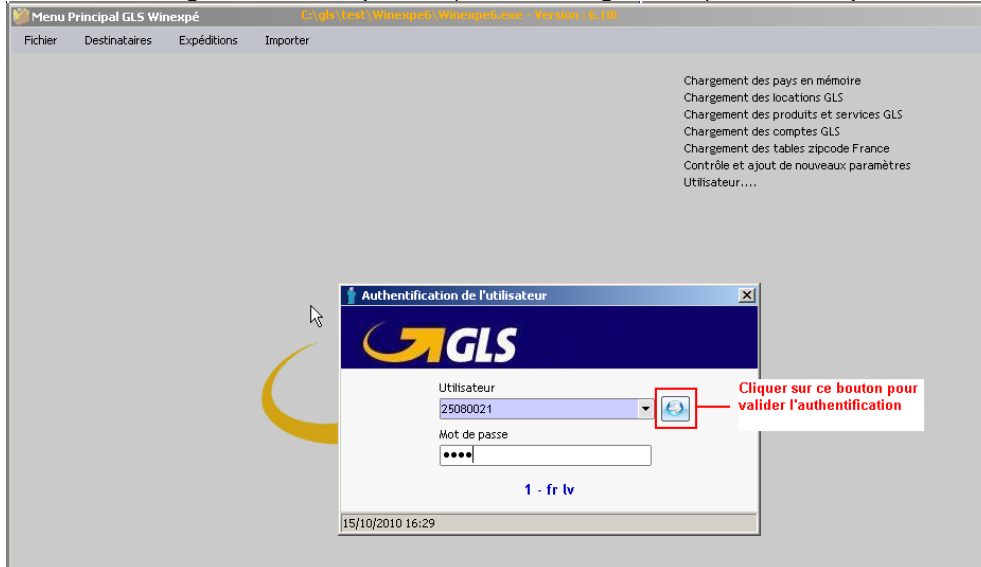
Menu Principal GLS Winexpé C:\gls\test\Winexpe6\Winexpe6.exe - Version : 6.1.0

Fichier Destinataires Expéditions Importer

Chargement des pays en mémoire
Chargement des locations GLS
Chargement des produits et services GLS
Chargement des comptes GLS
Chargement des tables zipcode France
Contrôle et ajout de nouveaux paramètres
Utilisateur....

Authentification de l'utilisateur

GLS

Utilisateur
25080021

Mot de passe
••••

1 - fr lv

15/10/2010 16:29

Cliquer sur ce bouton pour valider l'authentification